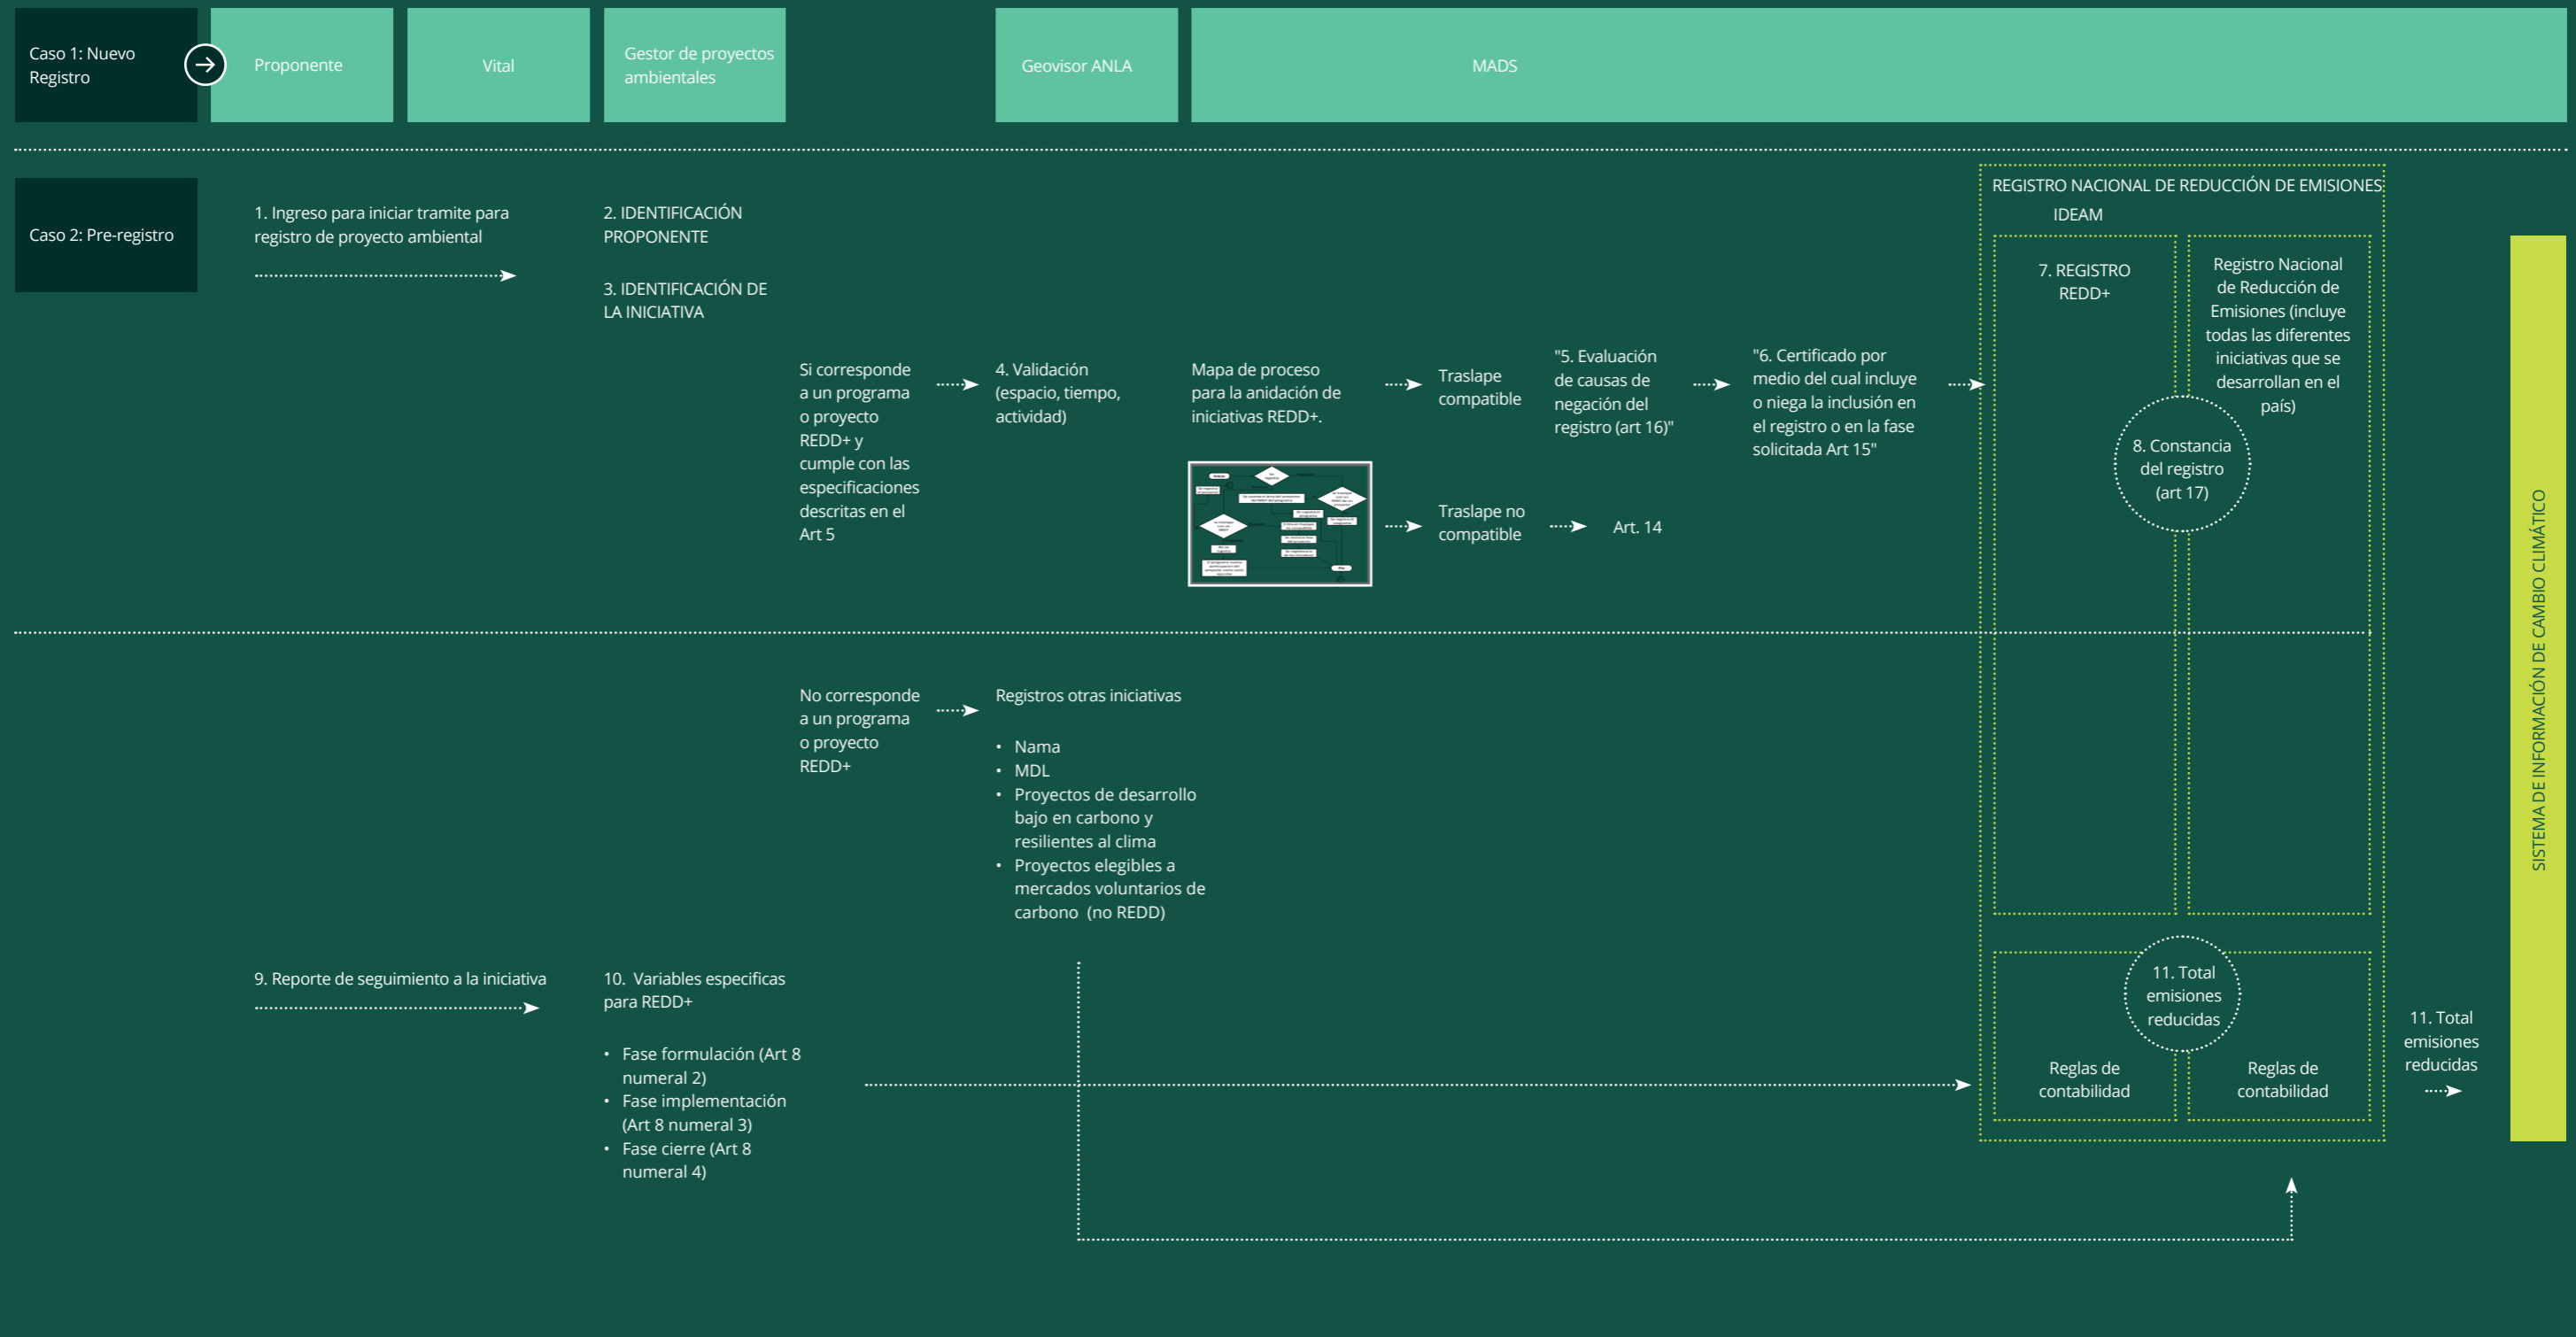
Caso 1: Nuevo Registro

Proponente

Vital

Gestor de proyectos ambientales

Geovisor ANLA

MADS

Caso 2: Pre-registro

1. Ingreso para iniciar tramite para registro de proyecto ambiental

2. IDENTIFICACIÓN PROPONENTE

3. IDENTIFICACIÓN DE LA INICIATIVA

Si corresponde a un programa o proyecto REDD+ y cumple con las especificaciones descritas en el Art 5

4. Validación (espacio, tiempo, actividad)

Mapa de proceso para la anidación de iniciativas REDD+.

Traslape compatible

"5. Evaluación de causas de negación del registro (art 16)"

"6. Certificado por medio del cual incluye o niega la inclusión en el registro o en la fase solicitada Art 15"

Traslape no compatible

Art. 14

REGISTRO NACIONAL DE REDUCCIÓN DE EMISIONES

IDEAM

7. REGISTRO REDD+

Registro Nacional de Reducción de Emisiones (incluye todas las diferentes iniciativas que se desarrollan en el país)

8. Constancia del registro (art 17)

No corresponde a un programa o proyecto REDD+

Registros otras iniciativas

• Nama
• MDL
• Proyectos de desarrollo bajo en carbono y resilientes al clima
• Proyectos elegibles a mercados voluntarios de carbono (no REDD)

9. Reporte de seguimiento a la iniciativa

10. Variables especificas para REDD+

• Fase formulación (Art 8 numeral 2)
• Fase implementación (Art 8 numeral 3)
• Fase cierre (Art 8 numeral 4)

11. Total emisiones reducidas

Reglas de contabilidad

Reglas de contabilidad

11. Total emisiones reducidas

SISTEMA DE INFORMACIÓN DE CAMBIO CLIMÁTICO